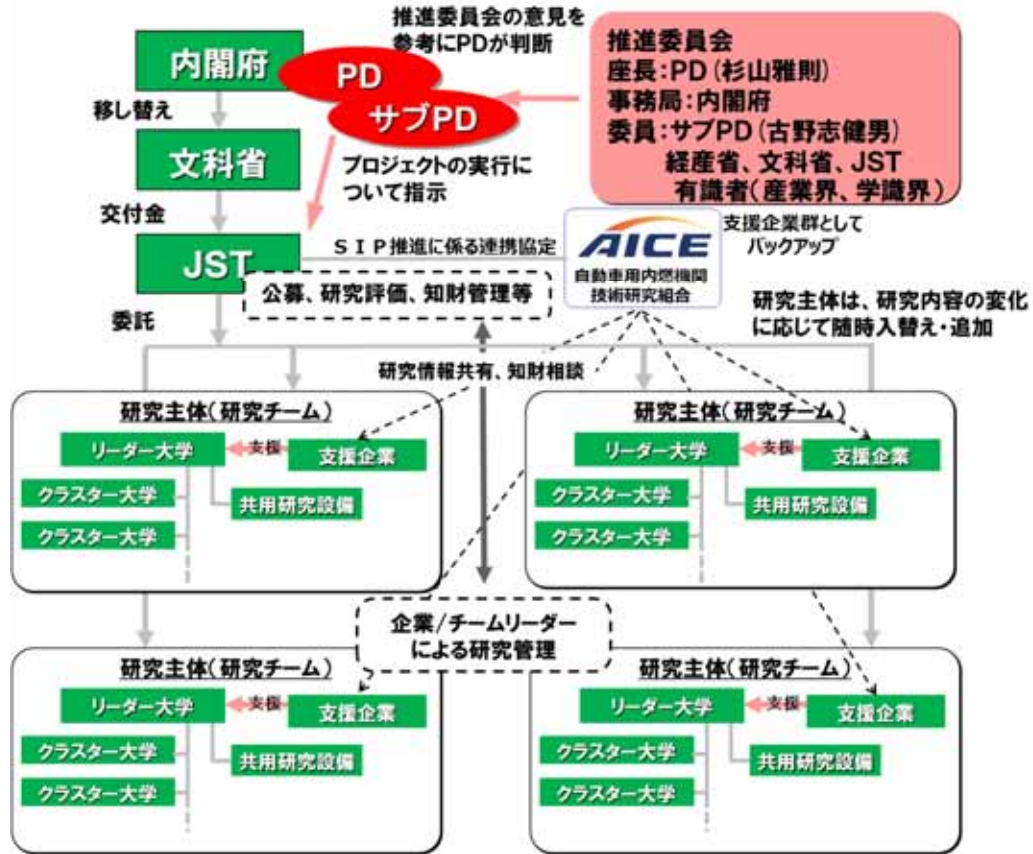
推進委員会の意見を参考にPDが判断

内閣府

PD

サブPD

推進委員会
座長：PD（杉山雅則）
事務局：内閣府
委員：サブPD（古野志健男）
経産省、文科省、JST
有識者（産業界、学識界）

移し替え

文科省

プロジェクトの実行について指示

交付金

JST

ＳＩＰ推進に係る連携協定

AICE
自動車用内燃機関技術研究組合

支援企業群としてバックアップ

公募、研究評価、知財管理等

委託

研究主体は、研究内容の変化に応じて随時入替え・追加

研究情報共有、知財相談

研究主体（研究チーム）
リーダー大学
支援
支援企業
クラスター大学
共用研究設備
クラスター大学

研究主体（研究チーム）
リーダー大学
支援
支援企業
クラスター大学
共用研究設備
クラスター大学

企業/チームリーダーによる研究管理

研究主体（研究チーム）
リーダー大学
支援
支援企業
クラスター大学
共用研究設備
クラスター大学

研究主体（研究チーム）
リーダー大学
支援
支援企業
クラスター大学
共用研究設備
クラスター大学